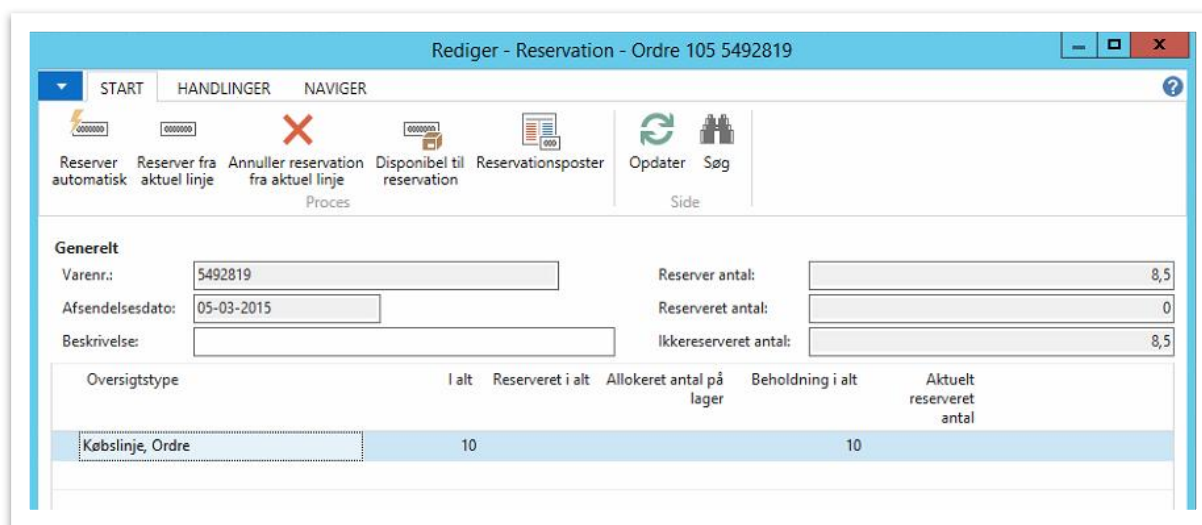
Rediger - Reservation - Ordre 105 5492819

START HANDLINGER NAVIGER

Reserver automatisk | Reserver fra aktuel linje | Annuller reservation fra aktuel linje | Disponibel til reservation | Reservationsposter | Opdater | Søg

Proces | Side

Generelt

Varenr.: 5492819
Afsendelsesdato: 05-03-2015
Beskrivelse:

Reserver antal: 8,5
Reserveret antal: 0
Ikkereserveret antal: 8,5

| Oversigtstype | I alt | Reserveret i alt | Allokeret antal på lager | Beholdning i alt | Aktuelt reserveret antal |
|---|---|---|---|---|---|
| Købslinje, Ordre | 10 | | | 10 | |